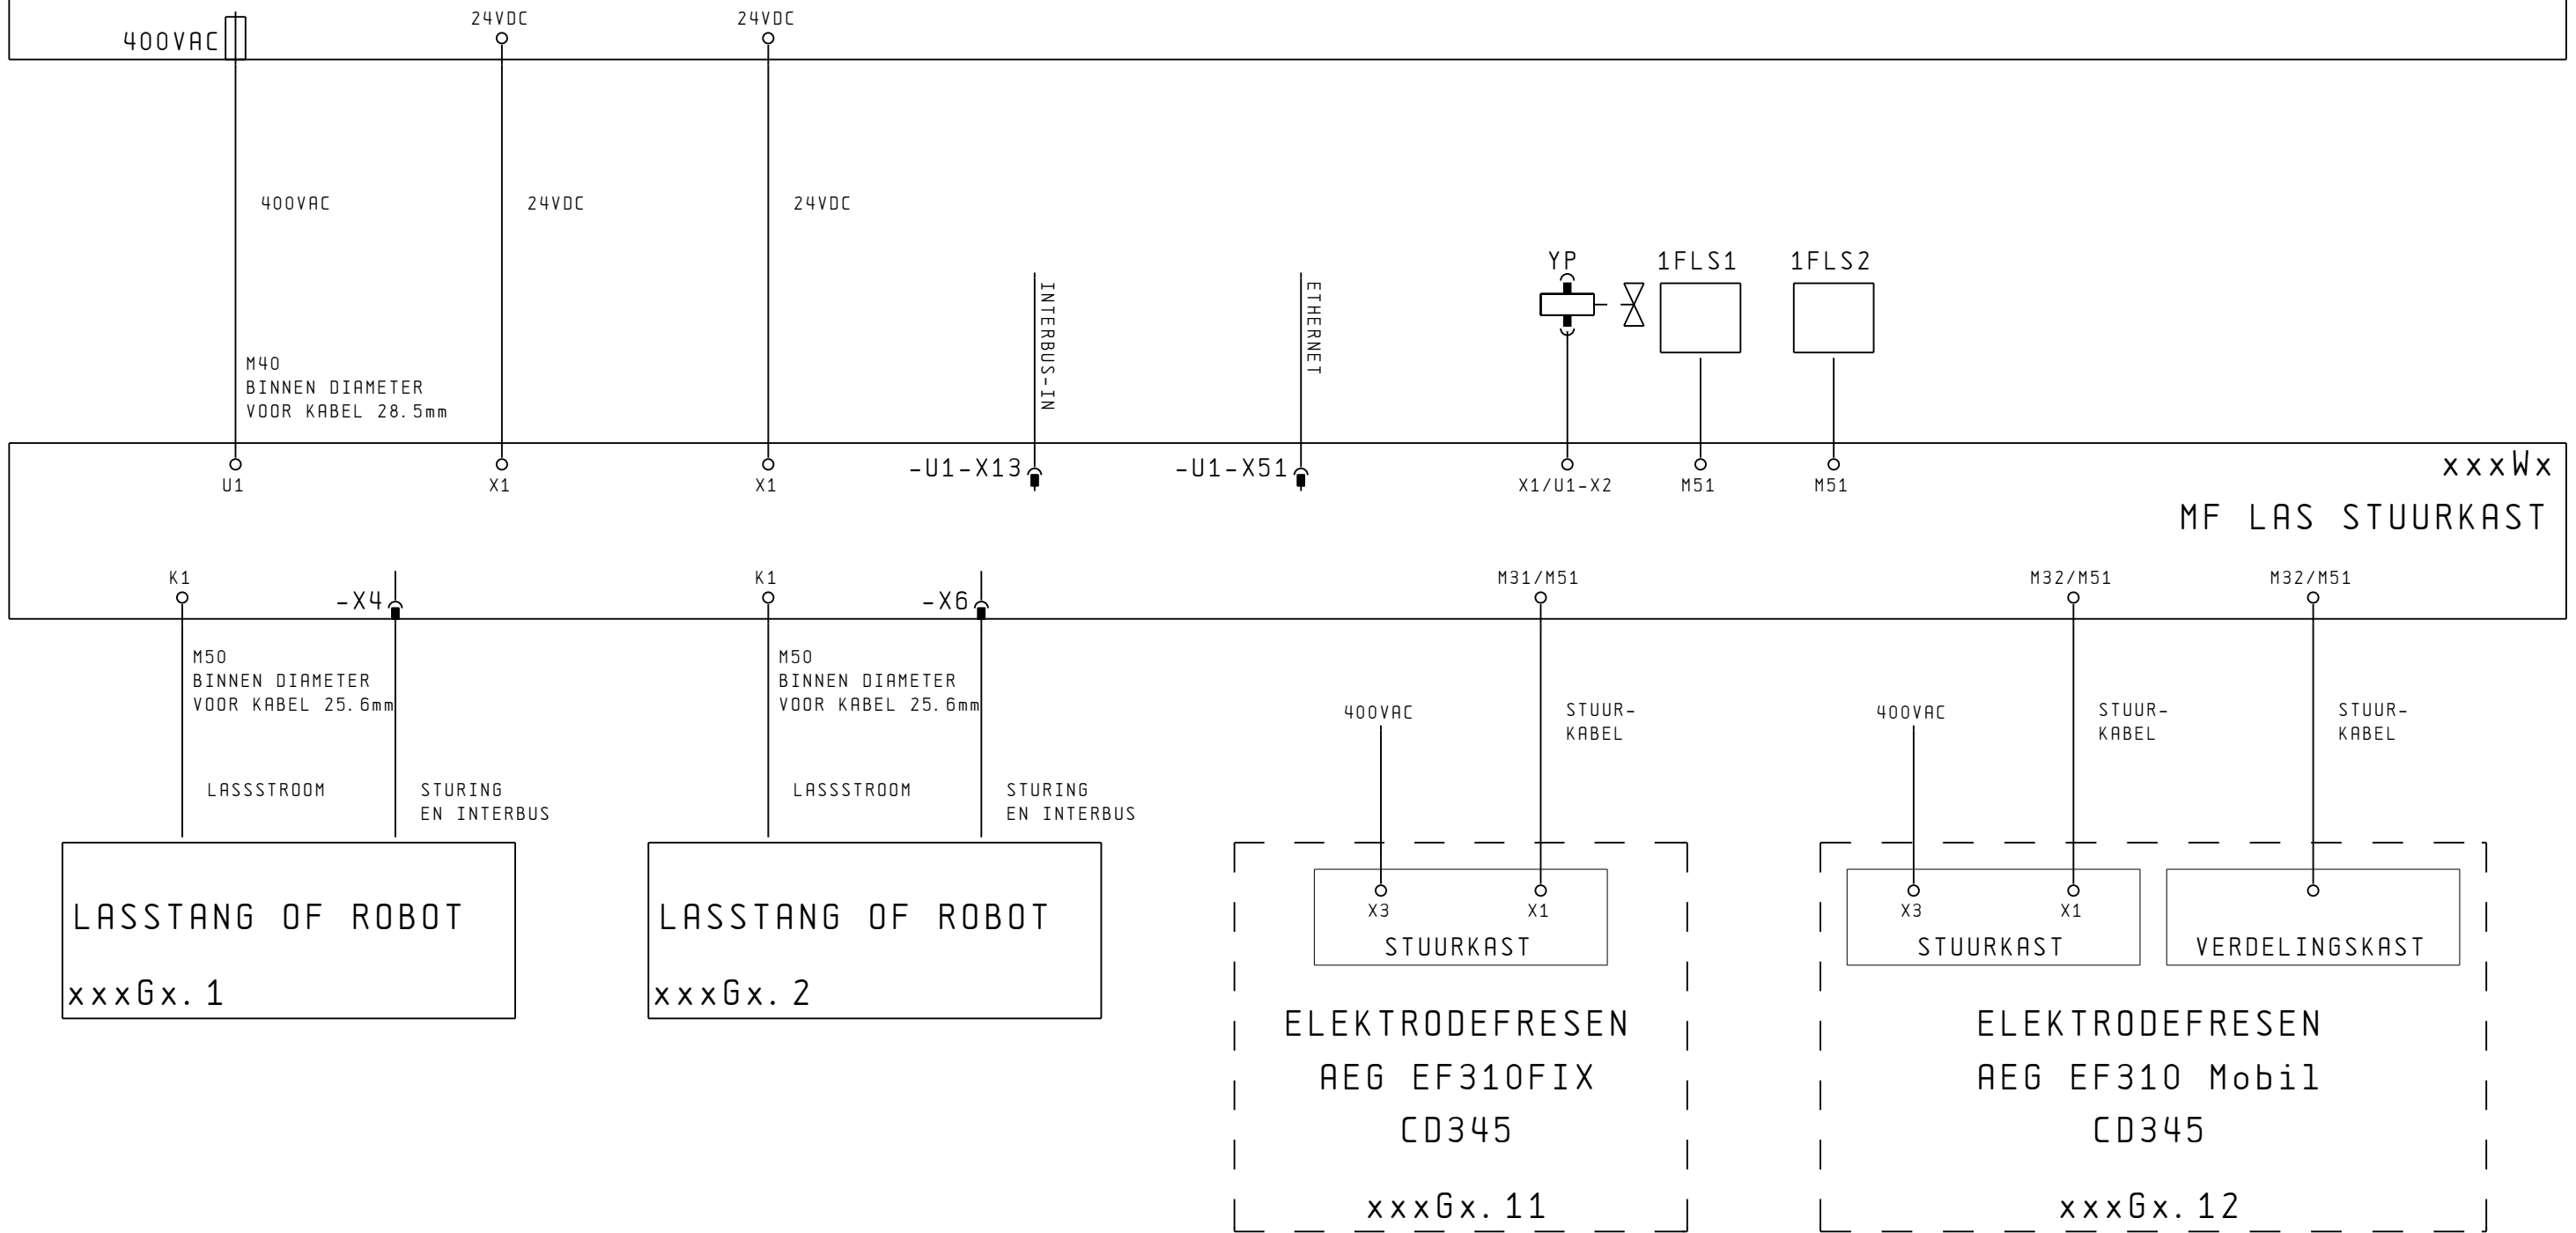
400VAC
24VDC
24VDC

400VAC
24VDC
24VDC

INTERBUS-IN
ETHERNET

YP
1FLS1
1FLS2

M40
BINNEN DIAMETER
VOOR KABEL 28.5mm

U1
X1
X1
-U1-X13
-U1-X51
X1/U1-X2
M51
M51

xxxWx
MF LAS STUURKAST

K1
-X4
K1
-X6
M31/M51
M32/M51
M32/M51

M50
BINNEN DIAMETER
VOOR KABEL 25.6mm

M50
BINNEN DIAMETER
VOOR KABEL 25.6mm

400VAC
STUUR-
KABEL
400VAC
STUUR-
KABEL
STUUR-
KABEL

LASSSTROOM
STURING
EN INTERBUS
LASSSTROOM
STURING
EN INTERBUS

LASSTANG OF ROBOT
xxxGx.1

LASSTANG OF ROBOT
xxxGx.2

X3
X1
STUURKAST
ELEKTRODEFRESEN
AEG EF310FIX
CD345
xxxGx.11

X3
X1
STUURKAST
VERDELINGSKAST
ELEKTRODEFRESEN
AEG EF310 Mobil
CD345
xxxGx.12